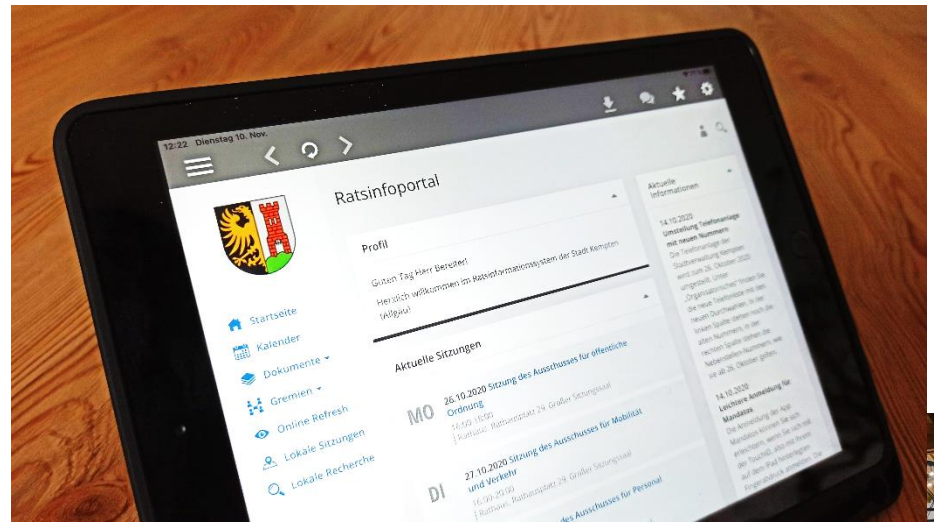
12:22 Dienstag 10. Nov.

Ratsinfoportal

Profil

Guten Tag Herr Bereiter!

Herzlich willkommen im Ratsinformationssystem der Stadt Kempten (Allgäu)

Aktuelle Sitzungen

MO 26.10.2020 Sitzung des Ausschusses für öffentliche Ordnung
16:00-18:00
Rathaus, Rathausplatz 29, Großer Sitzungssaal

DI 27.10.2020 Sitzung des Ausschusses für Mobilität und Verkehr
16:00-20:00
Rathaus, Rathausplatz 29, Großer Sitzungssaal

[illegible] des Ausschusses für Personal

Startseite
Kalender
Dokumente
Gremien
Online Refresh
Lokale Sitzungen
Lokale Recherche

Aktuelle Informationen

14.10.2020
Umstellung Telefonanlage mit neuen Nummern
Die Telefonanlage der Stadtverwaltung Kempten wird zum 26. Oktober 2020 umgestellt. Unter „Organisatorisches" finden Sie die neue Telefonliste mit den neuen Durchwahlen. In der linken Spalte stehen noch die alten Nummern, in der rechten Spalte stehen die neuen Nummern, wie sie ab 26. Oktober gelten.

14.10.2020
Leichtere Anmeldung für Mandatare
Die Anmeldung der App Mandatos können Sie sich erleichtern, wenn Sie sich mit auf Ihrem iPad hinterlegten Fingerabdruck anmelden. Die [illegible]